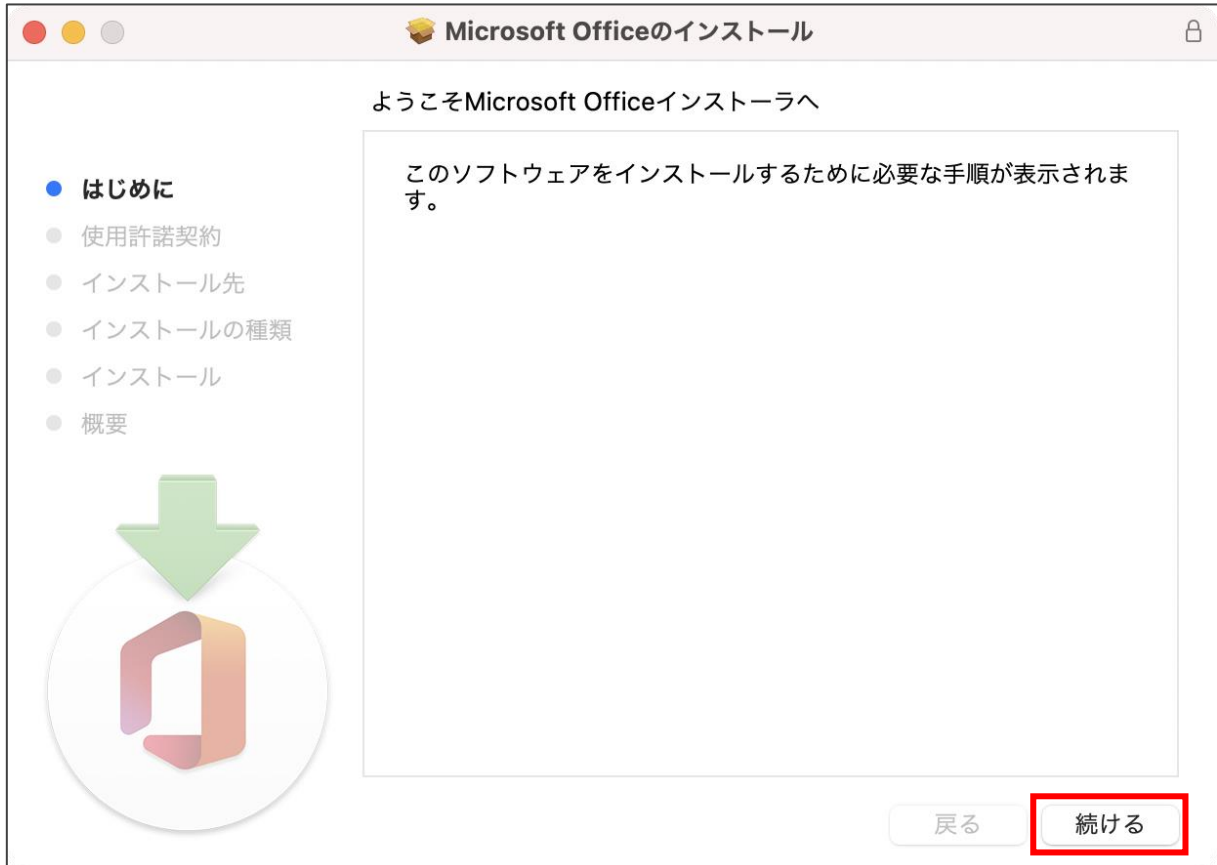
Microsoft Officeのインストール

ようこそMicrosoft Officeインストーラへ

はじめに
使用許諾契約
インストール先
インストールの種類
インストール
概要

このソフトウェアをインストールするために必要な手順が表示されます。

戻る
続ける